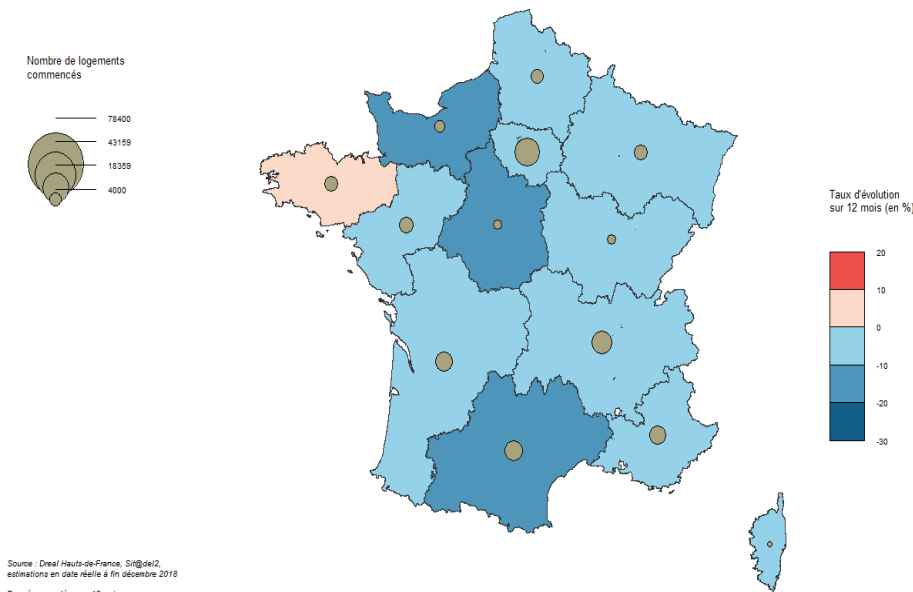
Nombre de logements commencés

78400
43159
18359
4000

Taux d'évolution sur 12 mois (en %)

20
10
0
-10
-20
-30

Source : Dreal Hauts-de-France, Sit@del2, estimations en date réelle à fin décembre 2018

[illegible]